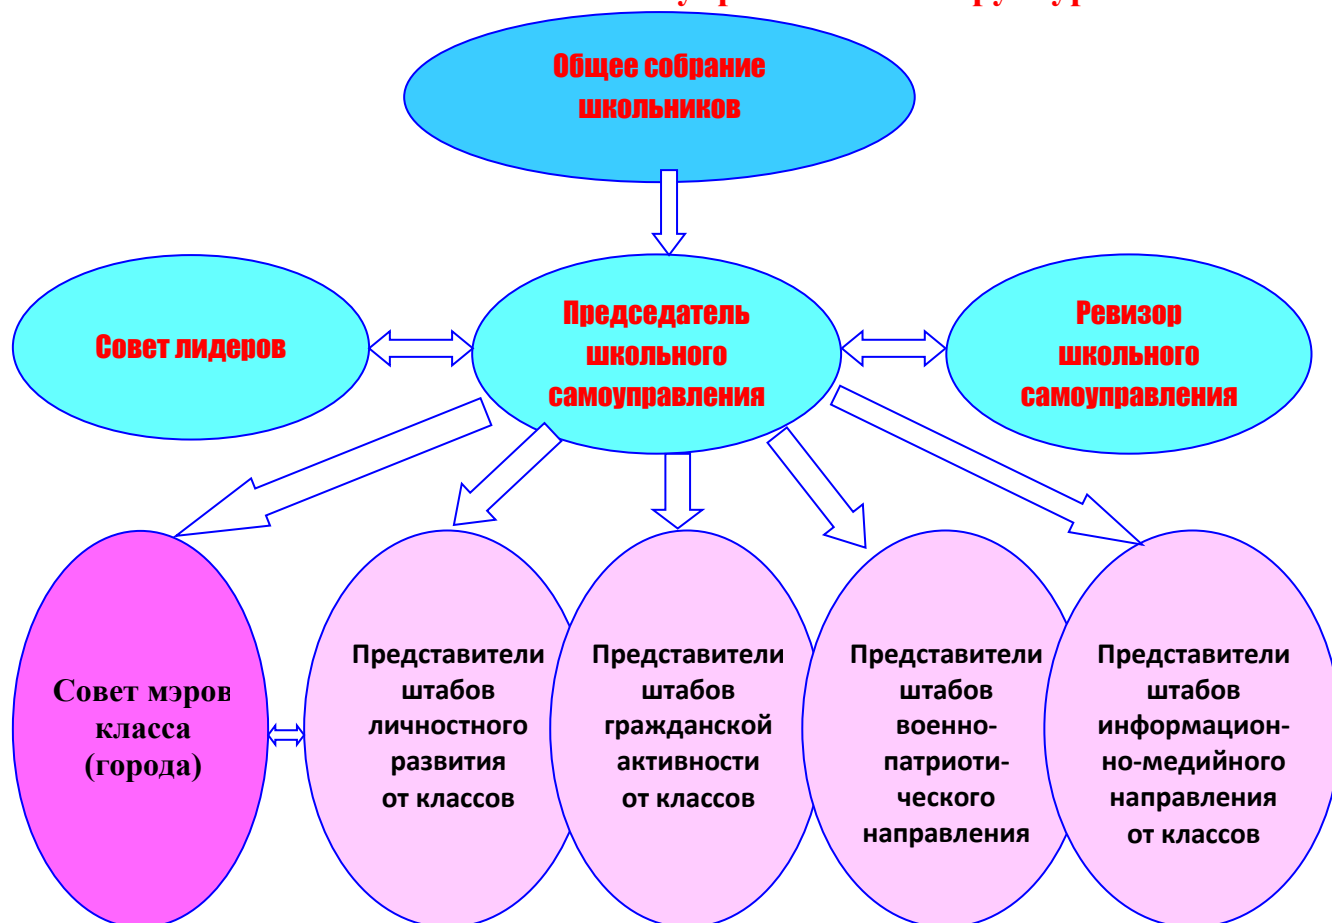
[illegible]

Общее собрание школьников

Совет лидеров

Председатель школьного самоуправления

Ревизор школьного самоуправления

Совет мэров класса (города)

Представители штабов личностного развития от классов

Представители штабов гражданской активности от классов

Представители штабов военно-патриотического направления

Представители штабов информационно-медийного направления от классов